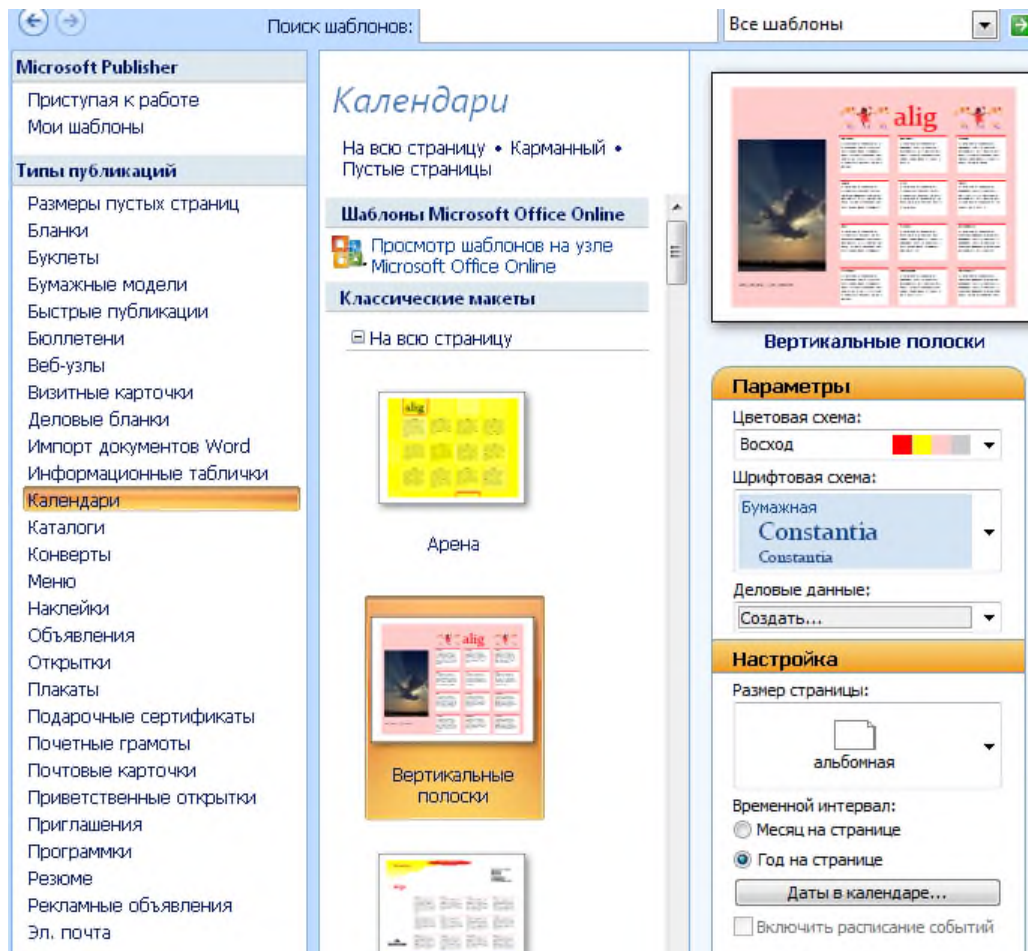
Поиск шаблонов:

Все шаблоны

Microsoft Publisher

Приступая к работе

Мои шаблоны

Типы публикаций

Размеры пустых страниц

Бланки

Буклеты

Бумажные модели

Быстрые публикации

Бюллетени

Веб-узлы

Визитные карточки

Деловые бланки

Импорт документов Word

Информационные таблички

Календари

Каталоги

Конверты

Меню

Наклейки

Объявления

Открытки

Плакаты

Подарочные сертификаты

Почетные грамоты

Почтовые карточки

Приветственные открытки

Приглашения

Программки

Резюме

Рекламные объявления

Эл. почта

Календари

На всю страницу • Карманный • Пустые страницы

Шаблоны Microsoft Office Online

Просмотр шаблонов на узле Microsoft Office Online

Классические макеты

⊟ На всю страницу

alig

Арена

alig

Вертикальные полоски

alig

alig

Вертикальные полоски

Параметры

Цветовая схема:

Восход

Шрифтовая схема:

Бумажная

Constantia

Constantia

Деловые данные:

Создать...

Настройка

Размер страницы:

альбомная

Временной интервал:

Месяц на странице

Год на странице

Даты в календаре...

Включить расписание событий